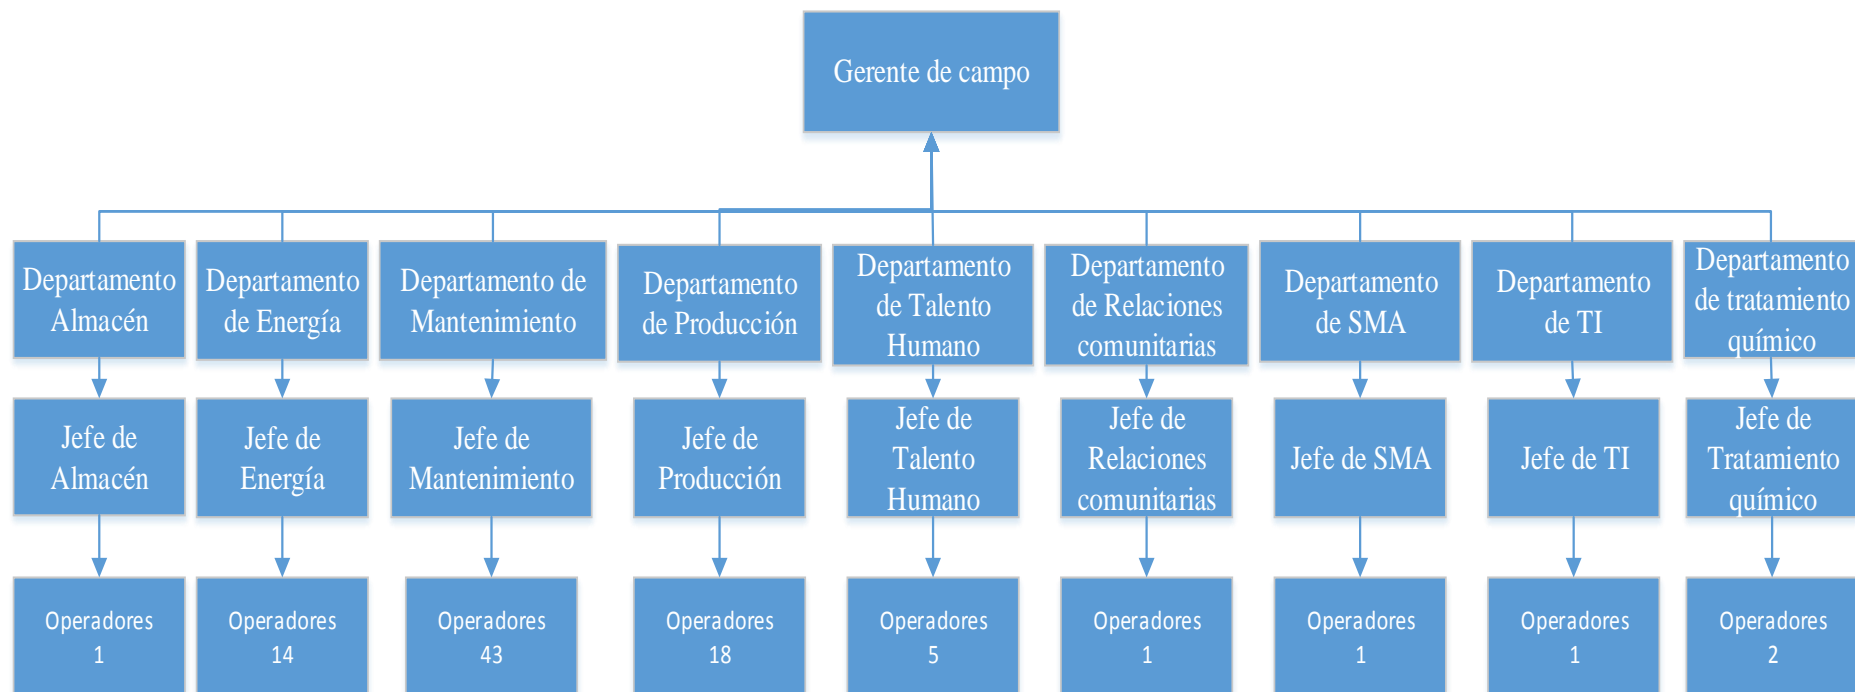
Gerente de campo

Departamento Almacén

Departamento de Energía

Departamento de Mantenimiento

Departamento de Producción

Departamento de Talento Humano

Departamento de Relaciones comunitarias

Departamento de SMA

Departamento de TI

Departamento de tratamiento químico

Jefe de Almacén

Jefe de Energía

Jefe de Mantenimiento

Jefe de Producción

Jefe de Talento Humano

Jefe de Relaciones comunitarias

Jefe de SMA

Jefe de TI

Jefe de Tratamiento químico

Operadores 1

Operadores 14

Operadores 43

Operadores 18

Operadores 5

Operadores 1

Operadores 1

Operadores 1

Operadores 2